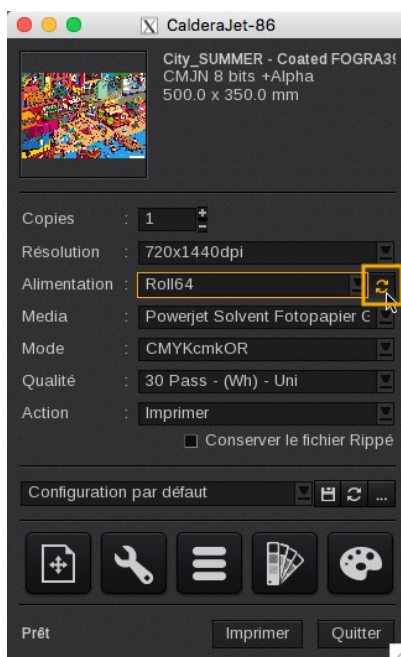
CalderaJet-86

City_SUMMER - Coated FOGRA39
CMJN 8 bits +Alpha
500.0 x 350.0 mm

Copies : 1
Résolution : 720x1440dpi
Alimentation : Roll64
Media : Powerjet Solvent Fotopapier G
Mode : CMYKcmkOR
Qualité : 30 Pass - (Wh) - Uni
Action : Imprimer
Conserver le fichier Rippé

Configuration par défaut
...

Prêt
Imprimer
Quitter